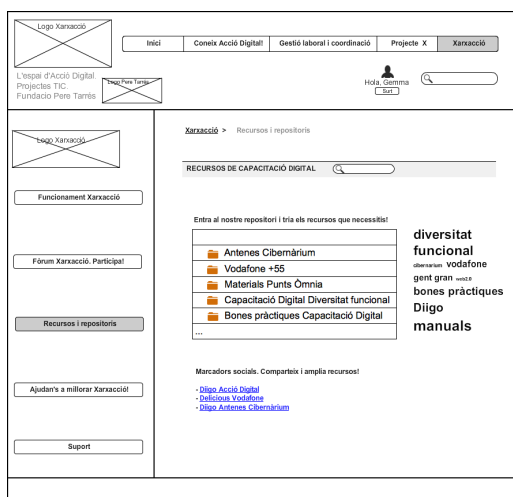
Logo Xarxacció

Inici | Coneix Acció Digital! | Gestió laboral i coordinació | Projecte X | Xarxacció

L'espai d'Acció Digital. Projectes TIC. Fundacio Pere Tarrés

Logo Pere Tarrés

Hola, Gemma
Surt

Logo Xarxacció

Funcionament Xarxacció

Fòrum Xarxacció. Participa!

Recursos i repositoris

Ajudan's a millorar Xarxacció!

Suport

Xarxacció > Recursos i repositoris

RECURSOS DE CAPACITACIÓ DIGITAL

Entra al nostre repositori i tria els recursos que necessitis!

Antenes Cibernàrium
Vodafone +55
Materials Punts Òmnia
Capacitació Digital Diversitat funcional
Bones pràctiques Capacitació Digital
...

diversitat funcional cibernarium vodafone gent gran web2.0 bones pràctiques Diigo manuals

Marcadors socials. Comparteix i amplia recursos!

- Diigo Acció Digital
- Delicious Vodafone
- Diigo Antenes Cibernàrium